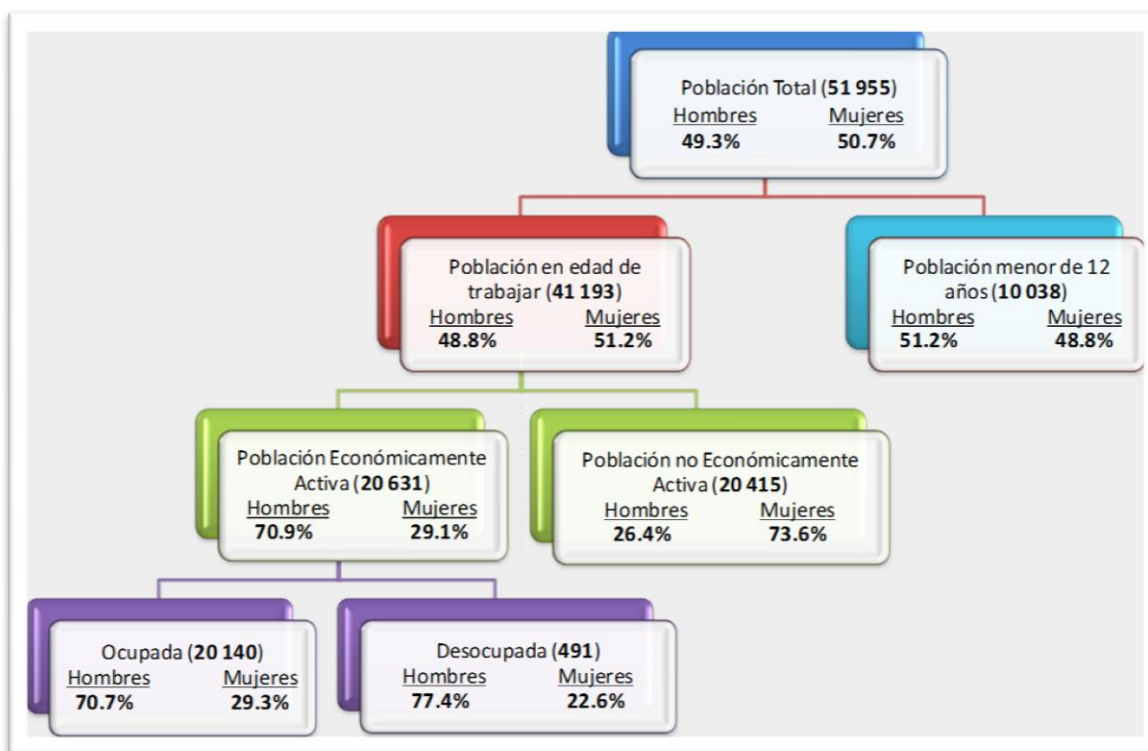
Población Total (**51 955**)
Hombres Mujeres
**49.3%** **50.7%**

Población en edad de trabajar (**41 193**)
Hombres Mujeres
**48.8%** **51.2%**

Población menor de 12 años (**10 038**)
Hombres Mujeres
**51.2%** **48.8%**

Población Económicamente Activa (**20 631**)
Hombres Mujeres
**70.9%** **29.1%**

Población no Económicamente Activa (**20 415**)
Hombres Mujeres
**26.4%** **73.6%**

Ocupada (**20 140**)
Hombres Mujeres
**70.7%** **29.3%**

Desocupada (**491**)
Hombres Mujeres
**77.4%** **22.6%**